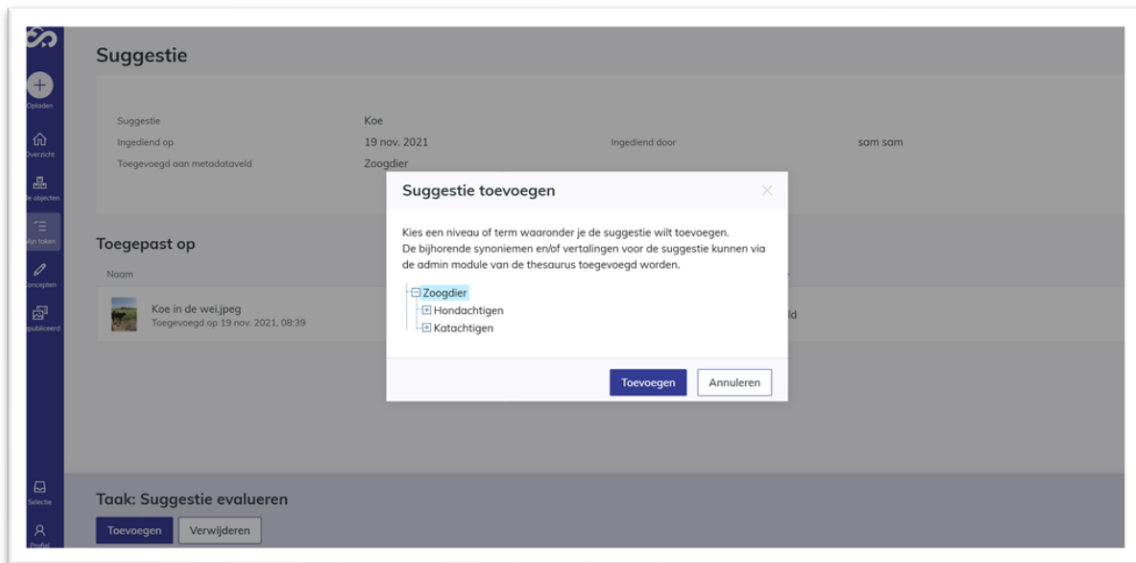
Opladen
Overzicht
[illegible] objecten
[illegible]ijn taken
Concepten
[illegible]epubliceerd
Selectie
Profiel

Suggestie

Suggestie Koe
Ingediend op 19 nov. 2021
Ingediend door sam sam
Toegevoegd aan metadataveld Zoogdier

Toegepast op

Naam

Koe in de wei.jpeg
Toegevoegd op 19 nov. 2021, 08:39

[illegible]ld

Suggestie toevoegen

Kies een niveau of term waaronder je de suggestie wilt toevoegen.
De bijhorende synoniemen en/of vertalingen voor de suggestie kunnen via de admin module van de thesaurus toegevoegd worden.

Zoogdier
Hondachtigen
Katachtigen

Toevoegen
Annuleren

Taak: Suggestie evalueren

Toevoegen
Verwijderen